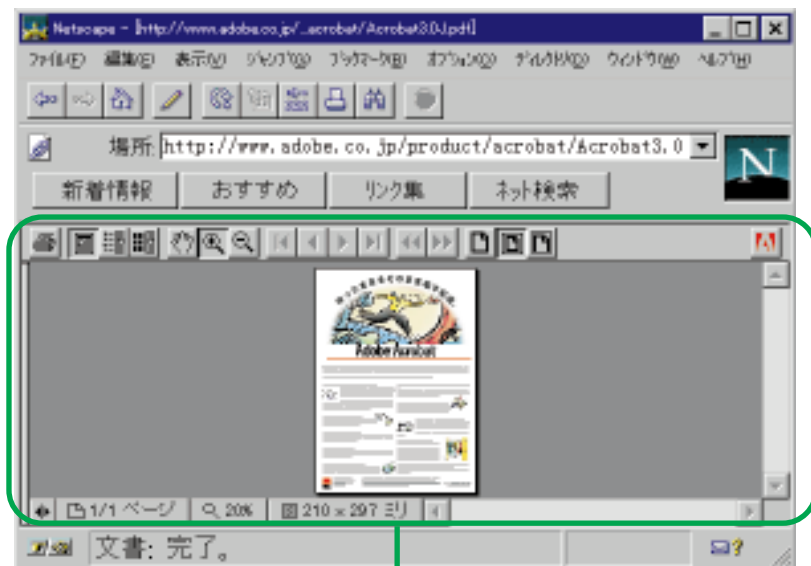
Netscape - [http://www.adobe.co.jp/...acrobat/Acrobat3.0J.pdf]

ファイル(F) 編集(E) 表示(V) ジャンプ(G) ブックマーク(B) オプション(O) ディレクトリ(D) ウィンドウ(W) ヘルプ(H)

場所: http://www.adobe.co.jp/product/acrobat/Acrobat3.0

新着情報 おすすめ リンク集 ネット検索

N

Adobe Acrobat

1/1 ページ 20% 210 × 297 ミリ

文書: 完了。